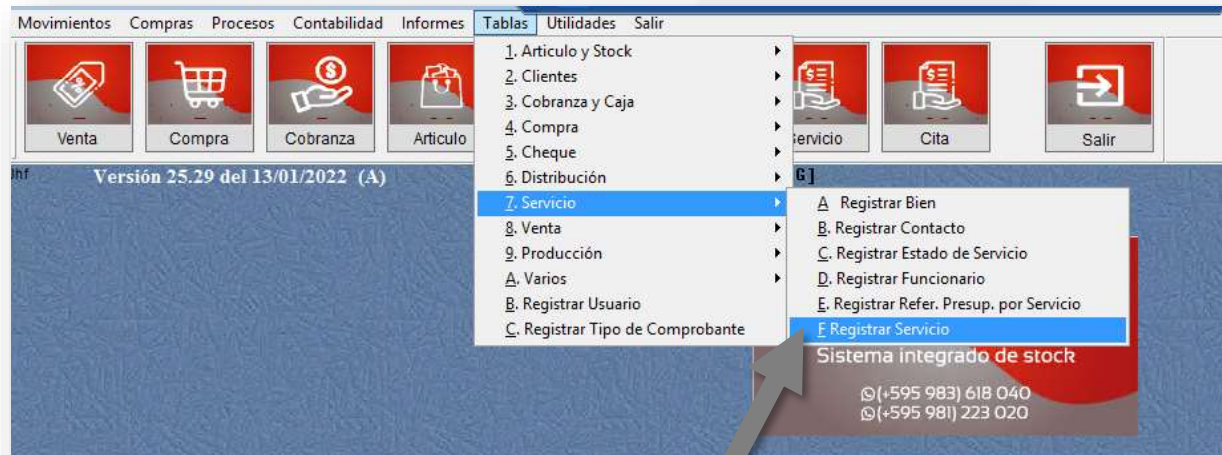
Movimientos Compras Procesos Contabilidad Informes Tablas Utilidades Salir

Venta Compra Cobranza Articulo

1. Articulo y Stock
2. Clientes
3. Cobranza y Caja
4. Compra
5. Cheque
6. Distribución
7. Servicio
8. Venta
9. Producción
A. Varios
B. Registrar Usuario
C. Registrar Tipo de Comprobante

ervicio Cita Salir

Jhf Versión 25.29 del 13/01/2022 (A)

G]

A Registrar Bien
B. Registrar Contacto
C. Registrar Estado de Servicio
D. Registrar Funcionario
E. Registrar Refer. Presup. por Servicio
F Registrar Servicio

Sistema integrado de stock

(+595 983) 618 040
(+595 981) 223 020